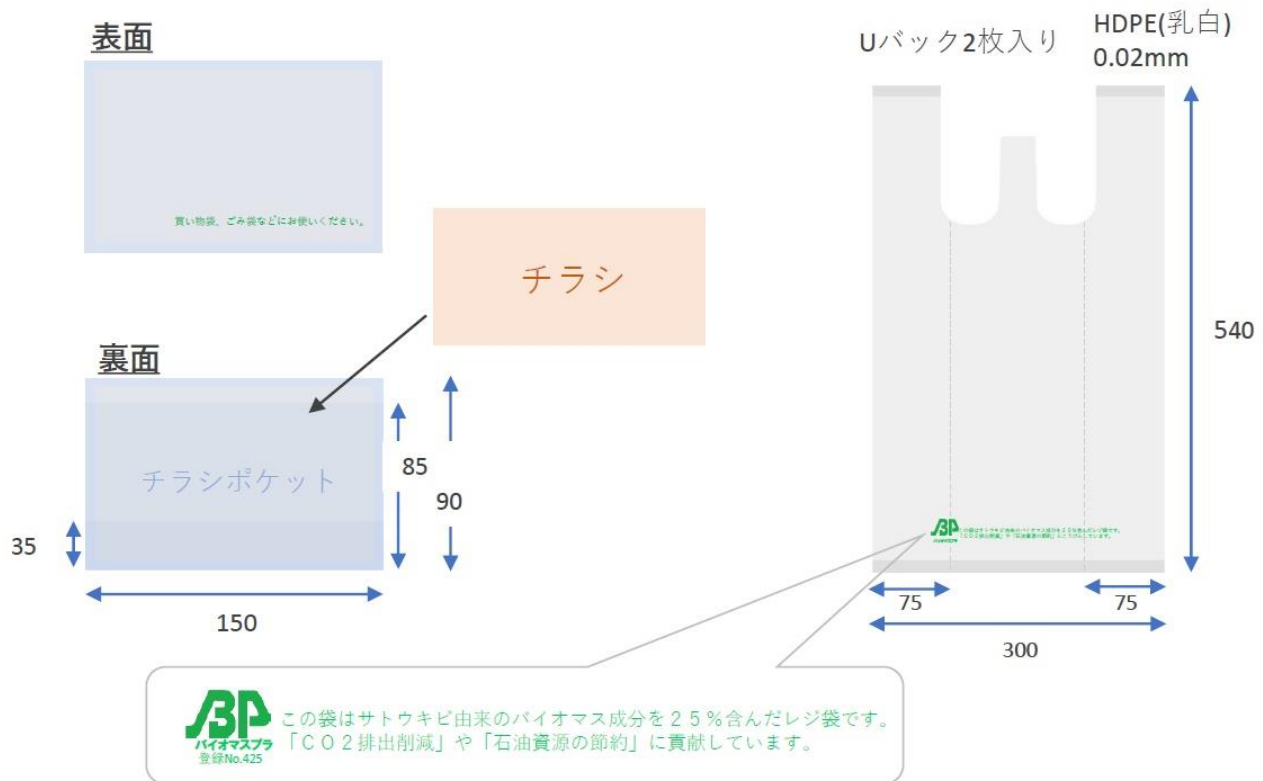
表面

買い物袋、ごみ袋などにお使いください。

チラシ

裏面

チラシポケット

85

90

35

150

Uバック2枚入り

HDPE(乳白)
0.02mm

540

BP

75

75

300

BP
バイオマスプラ
登録No.425
この袋はサトウキビ由来のバイオマス成分を２５％含んだレジ袋です。
「ＣＯ２排出削減」や「石油資源の節約」に貢献しています。